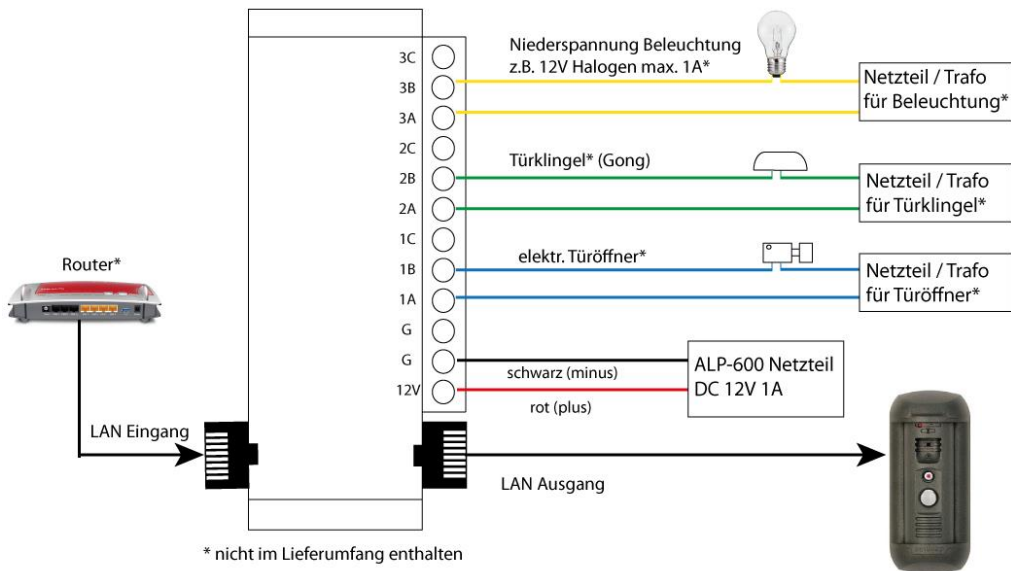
3C
3B
3A
2C
2B
2A
1C
1B
1A
G
G
12V

Niederspannung Beleuchtung
z.B. 12V Halogen max. 1A*

Netzteil / Trafo
für Beleuchtung*

Türklingel* (Gong)

Netzteil / Trafo
für Türklingel*

Router*

elektr. Türöffner*

Netzteil / Trafo
für Türöffner*

schwarz (minus)

ALP-600 Netzteil
DC 12V 1A

rot (plus)

LAN Eingang

LAN Ausgang

* nicht im Lieferumfang enthalten